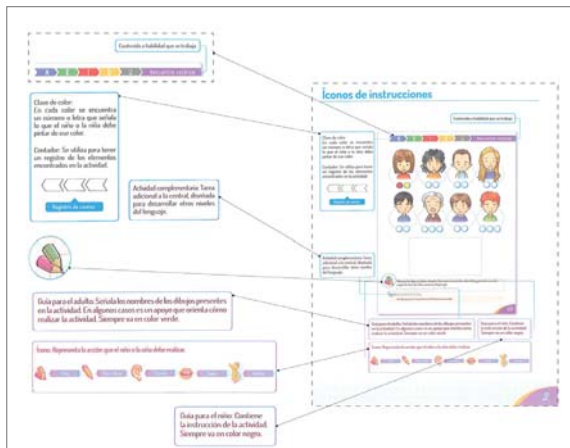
Contenido o habilidad que se trabaja

Clave de color: En cada color se encuentra un número o letra que señala lo que el niño o la niña debe pintar de ese color.

Contador: Se utiliza para llevar un registro de los elementos encontrados en la actividad.

Registro de conteo

Actividad complementaria: Tarea adicional a la central, diseñada para desarrollar otros niveles del lenguaje.

Guía para el adulto: Señala los nombres de los dibujos presentes en la actividad. En algunos casos es un apoyo que orienta cómo realizar la actividad. Siempre va en color verde.

Icono: Representa la acción que el niño o la niña debe realizar.

Guía para el niño: Contiene la instrucción de la actividad. Siempre va en color negro.

Íconos de instrucciones

Contenido o habilidad que se trabaja

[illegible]

2